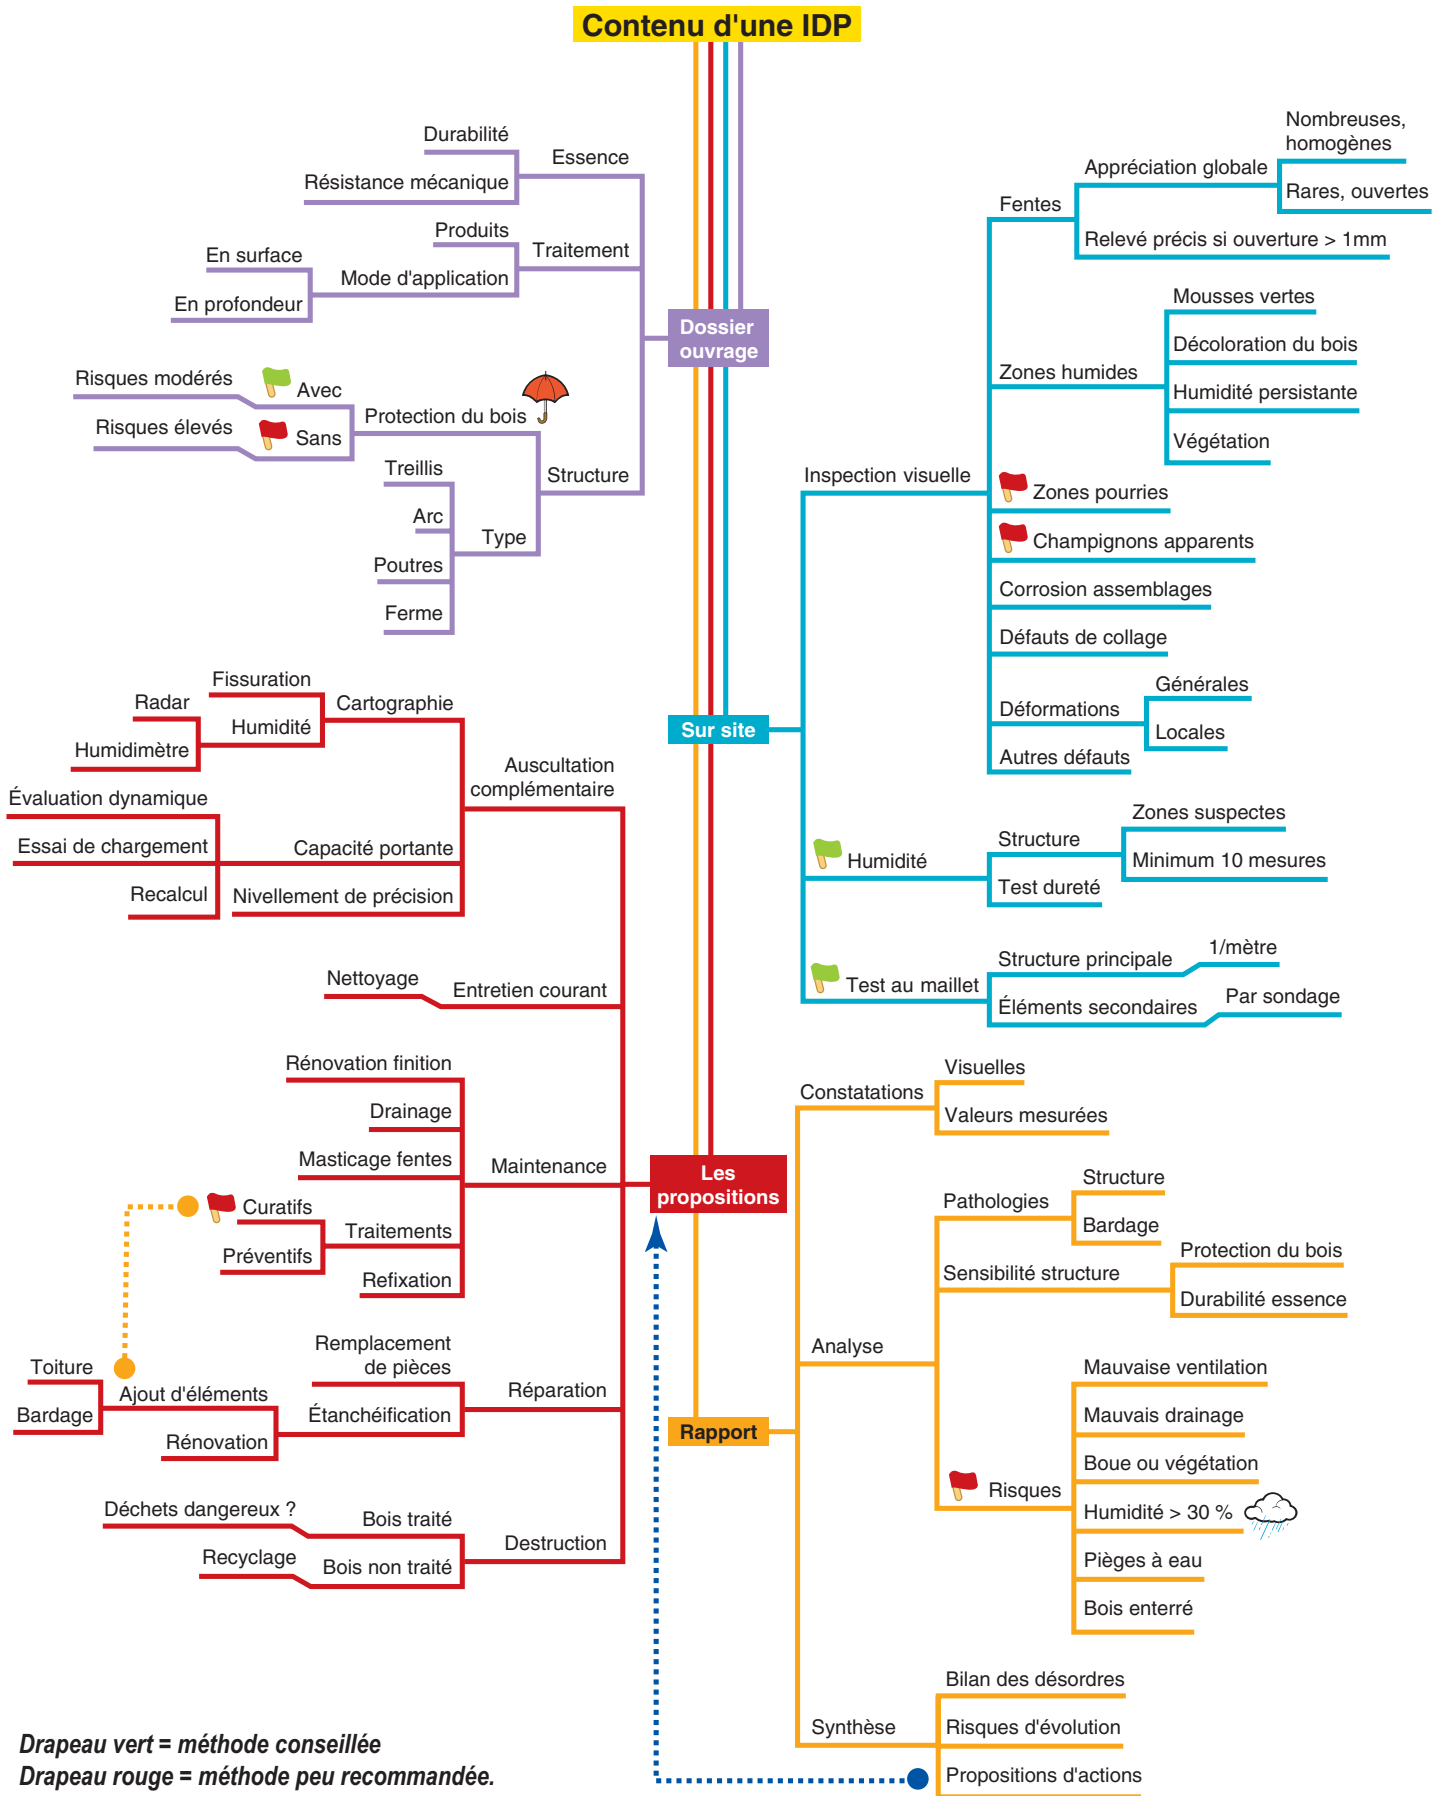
Contenu d'une IDP

Dossier ouvrage

Essence
Durabilité
Résistance mécanique

Traitement
Produits
Mode d'application
En surface
En profondeur

Structure
Protection du bois
Avec
Risques modérés
Sans
Risques élevés
Type
Treillis
Arc
Poutres
Ferme

Sur site

Inspection visuelle
Fentes
Appréciation globale
Nombreuses, homogènes
Rares, ouvertes
Relevé précis si ouverture > 1mm
Zones humides
Mousses vertes
Décoloration du bois
Humidité persistante
Végétation
Zones pourries
Champignons apparents
Corrosion assemblages
Défauts de collage
Déformations
Générales
Locales
Autres défauts

Humidité
Structure
Zones suspectes
Minimum 10 mesures
Test dureté

Test au maillet
Structure principale
1/mètre
Éléments secondaires
Par sondage

Les propositions

Auscultation complémentaire
Cartographie
Fissuration
Humidité
Radar
Humidimètre
Capacité portante
Évaluation dynamique
Essai de chargement
Recalcul
Nivellement de précision

Entretien courant
Nettoyage

Maintenance
Rénovation finition
Drainage
Masticage fentes
Traitements
Curatifs
Préventifs
Refixation

Réparation
Remplacement de pièces
Étanchéification
Ajout d'éléments
Toiture
Bardage
Rénovation

Destruction
Bois traité
Déchets dangereux ?
Bois non traité
Recyclage

Rapport

Constatations
Visuelles
Valeurs mesurées

Analyse
Pathologies
Structure
Bardage
Sensibilité structure
Protection du bois
Durabilité essence
Risques
Mauvaise ventilation
Mauvais drainage
Boue ou végétation
Humidité > 30 %
Pièges à eau
Bois enterré

Synthèse
Bilan des désordres
Risques d'évolution
Propositions d'actions

Drapeau vert = méthode conseillée
Drapeau rouge = méthode peu recommandée.